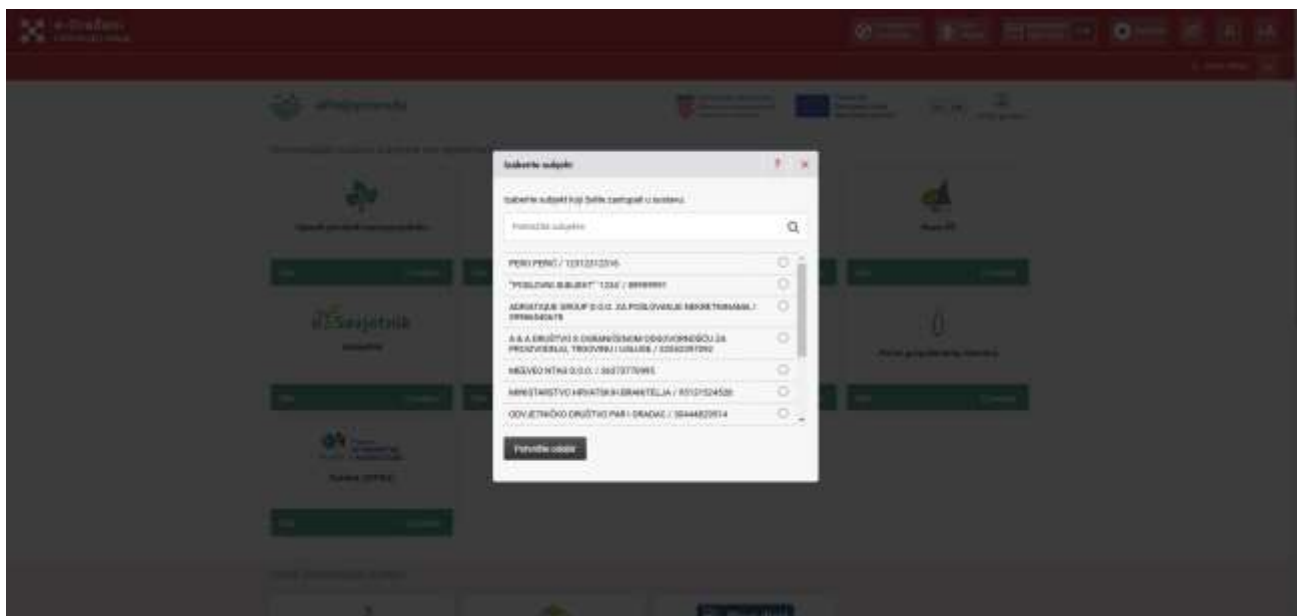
e-Građani

Izaberite subjekt

Izaberite subjekt koji želite zastupati u sustavu.

Pretraži subjekte

PERO PERIĆ / 12312312316

"POSLOVNI SUBJEKT" 1234 / 88989991

ADRIATIQUE GROUP D.O.O. ZA POSLOVANJE NEKRETNINAMA / 09986540678

A & A DRUŠTVO S OGRANIČENOM ODGOVORNOŠĆU ZA PROIZVODNJU, TRGOVINU I USLUGE / 03552397092

MEDVED NTKU D.O.O. / 36373770995

MINISTARSTVO HRVATSKIH BRANITELJA / 93121524520

ODVJETNIČKO DRUŠTVO PAR I GRADAC / 30444820914

Potvrdite odabir

e-Savjetnik